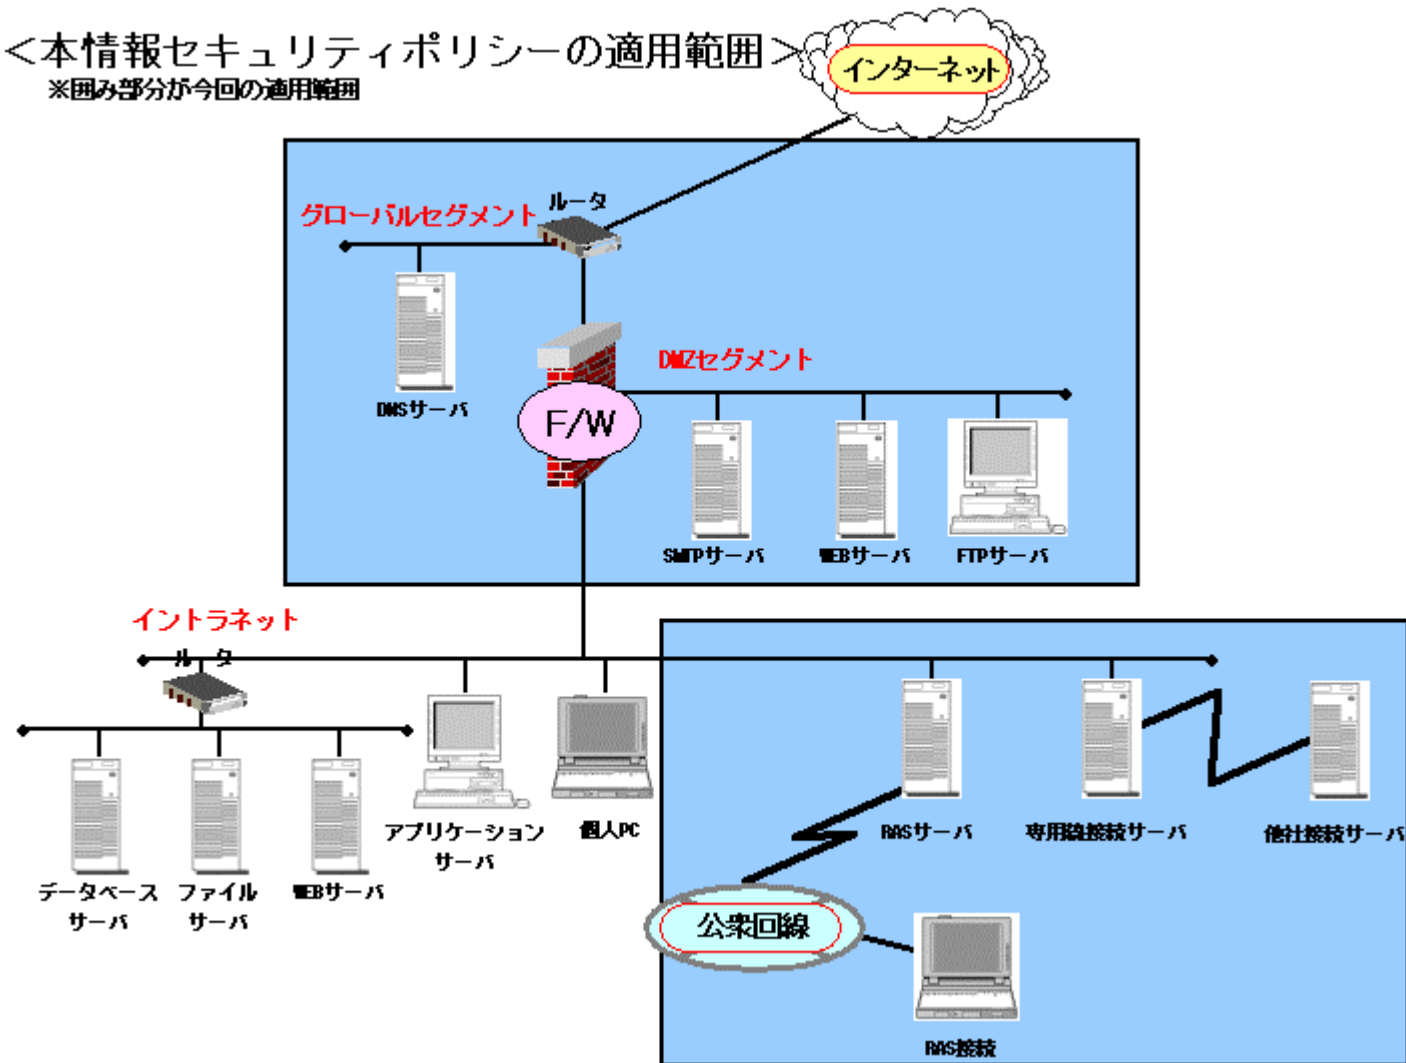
<本情報セキュリティポリシーの適用範囲>
※囲み部分が今回の適用範囲

インターネット

グローバルセグメント
ルータ
DNSサーバ
DMZセグメント
F/W
SMTPサーバ
WEBサーバ
FTPサーバ

イントラネット
ルータ
データベースサーバ
ファイルサーバ
WEBサーバ
アプリケーションサーバ
個人PC
RASサーバ
専用線接続サーバ
他社接続サーバ
公衆回線
RAS接続